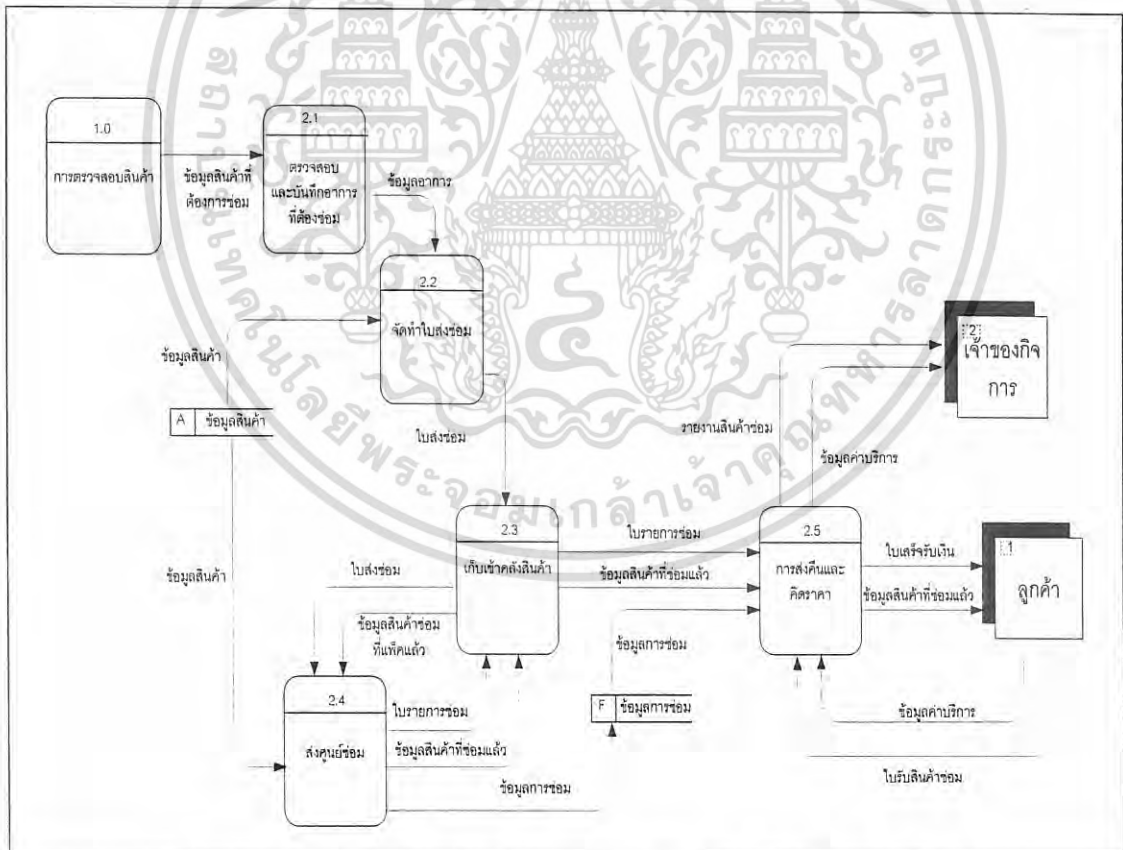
1.0

การตรวจสอบสินค้า

ข้อมูลสินค้าที่ต้องการซ่อม

2.1

ตรวจสอบและบันทึกอาการที่ต้องซ่อม

ข้อมูลอาการ

2.2

จัดทำใบส่งซ่อม

ข้อมูลสินค้า

A ข้อมูลสินค้า

ใบส่งซ่อม

2 เจ้าของกิจการ

รายงานสินค้าซ่อม

ข้อมูลค่าบริการ

ข้อมูลสินค้า

2.3

เก็บเข้าคลังสินค้า

ใบรายการซ่อม

ข้อมูลสินค้าที่ซ่อมแล้ว

2.5

การส่งคืนและคิดราคา

ใบเสร็จรับเงิน

ข้อมูลสินค้าที่ซ่อมแล้ว

1 ลูกค้า

ใบส่งซ่อม

ข้อมูลสินค้าซ่อมที่แพ็คแล้ว

ข้อมูลการซ่อม

2.4

ส่งศูนย์ซ่อม

ใบรายการซ่อม

ข้อมูลสินค้าที่ซ่อมแล้ว

ข้อมูลการซ่อม

F ข้อมูลการซ่อม

ข้อมูลค่าบริการ

ใบรับสินค้าซ่อม